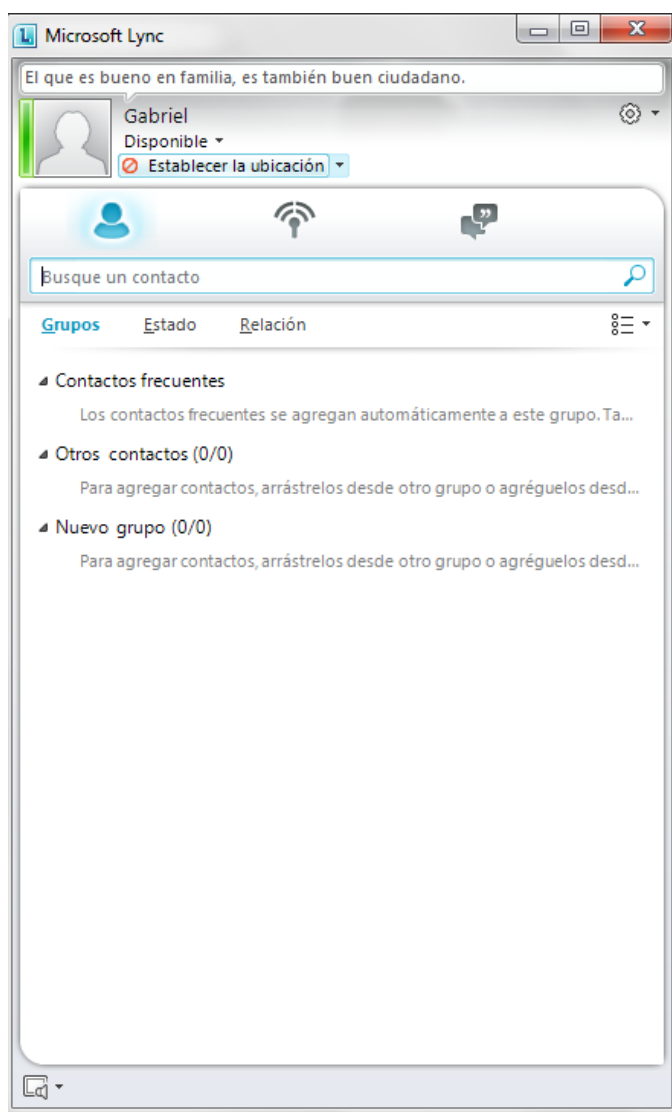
Microsoft Lync

El que es bueno en familia, es también buen ciudadano.

Gabriel
Disponible
Establecer la ubicación

Busque un contacto

Grupos Estado Relación

Contactos frecuentes
Los contactos frecuentes se agregan automáticamente a este grupo. Ta...

Otros contactos (0/0)
Para agregar contactos, arrástrelos desde otro grupo o agréguelos desd...

Nuevo grupo (0/0)
Para agregar contactos, arrástrelos desde otro grupo o agréguelos desd...